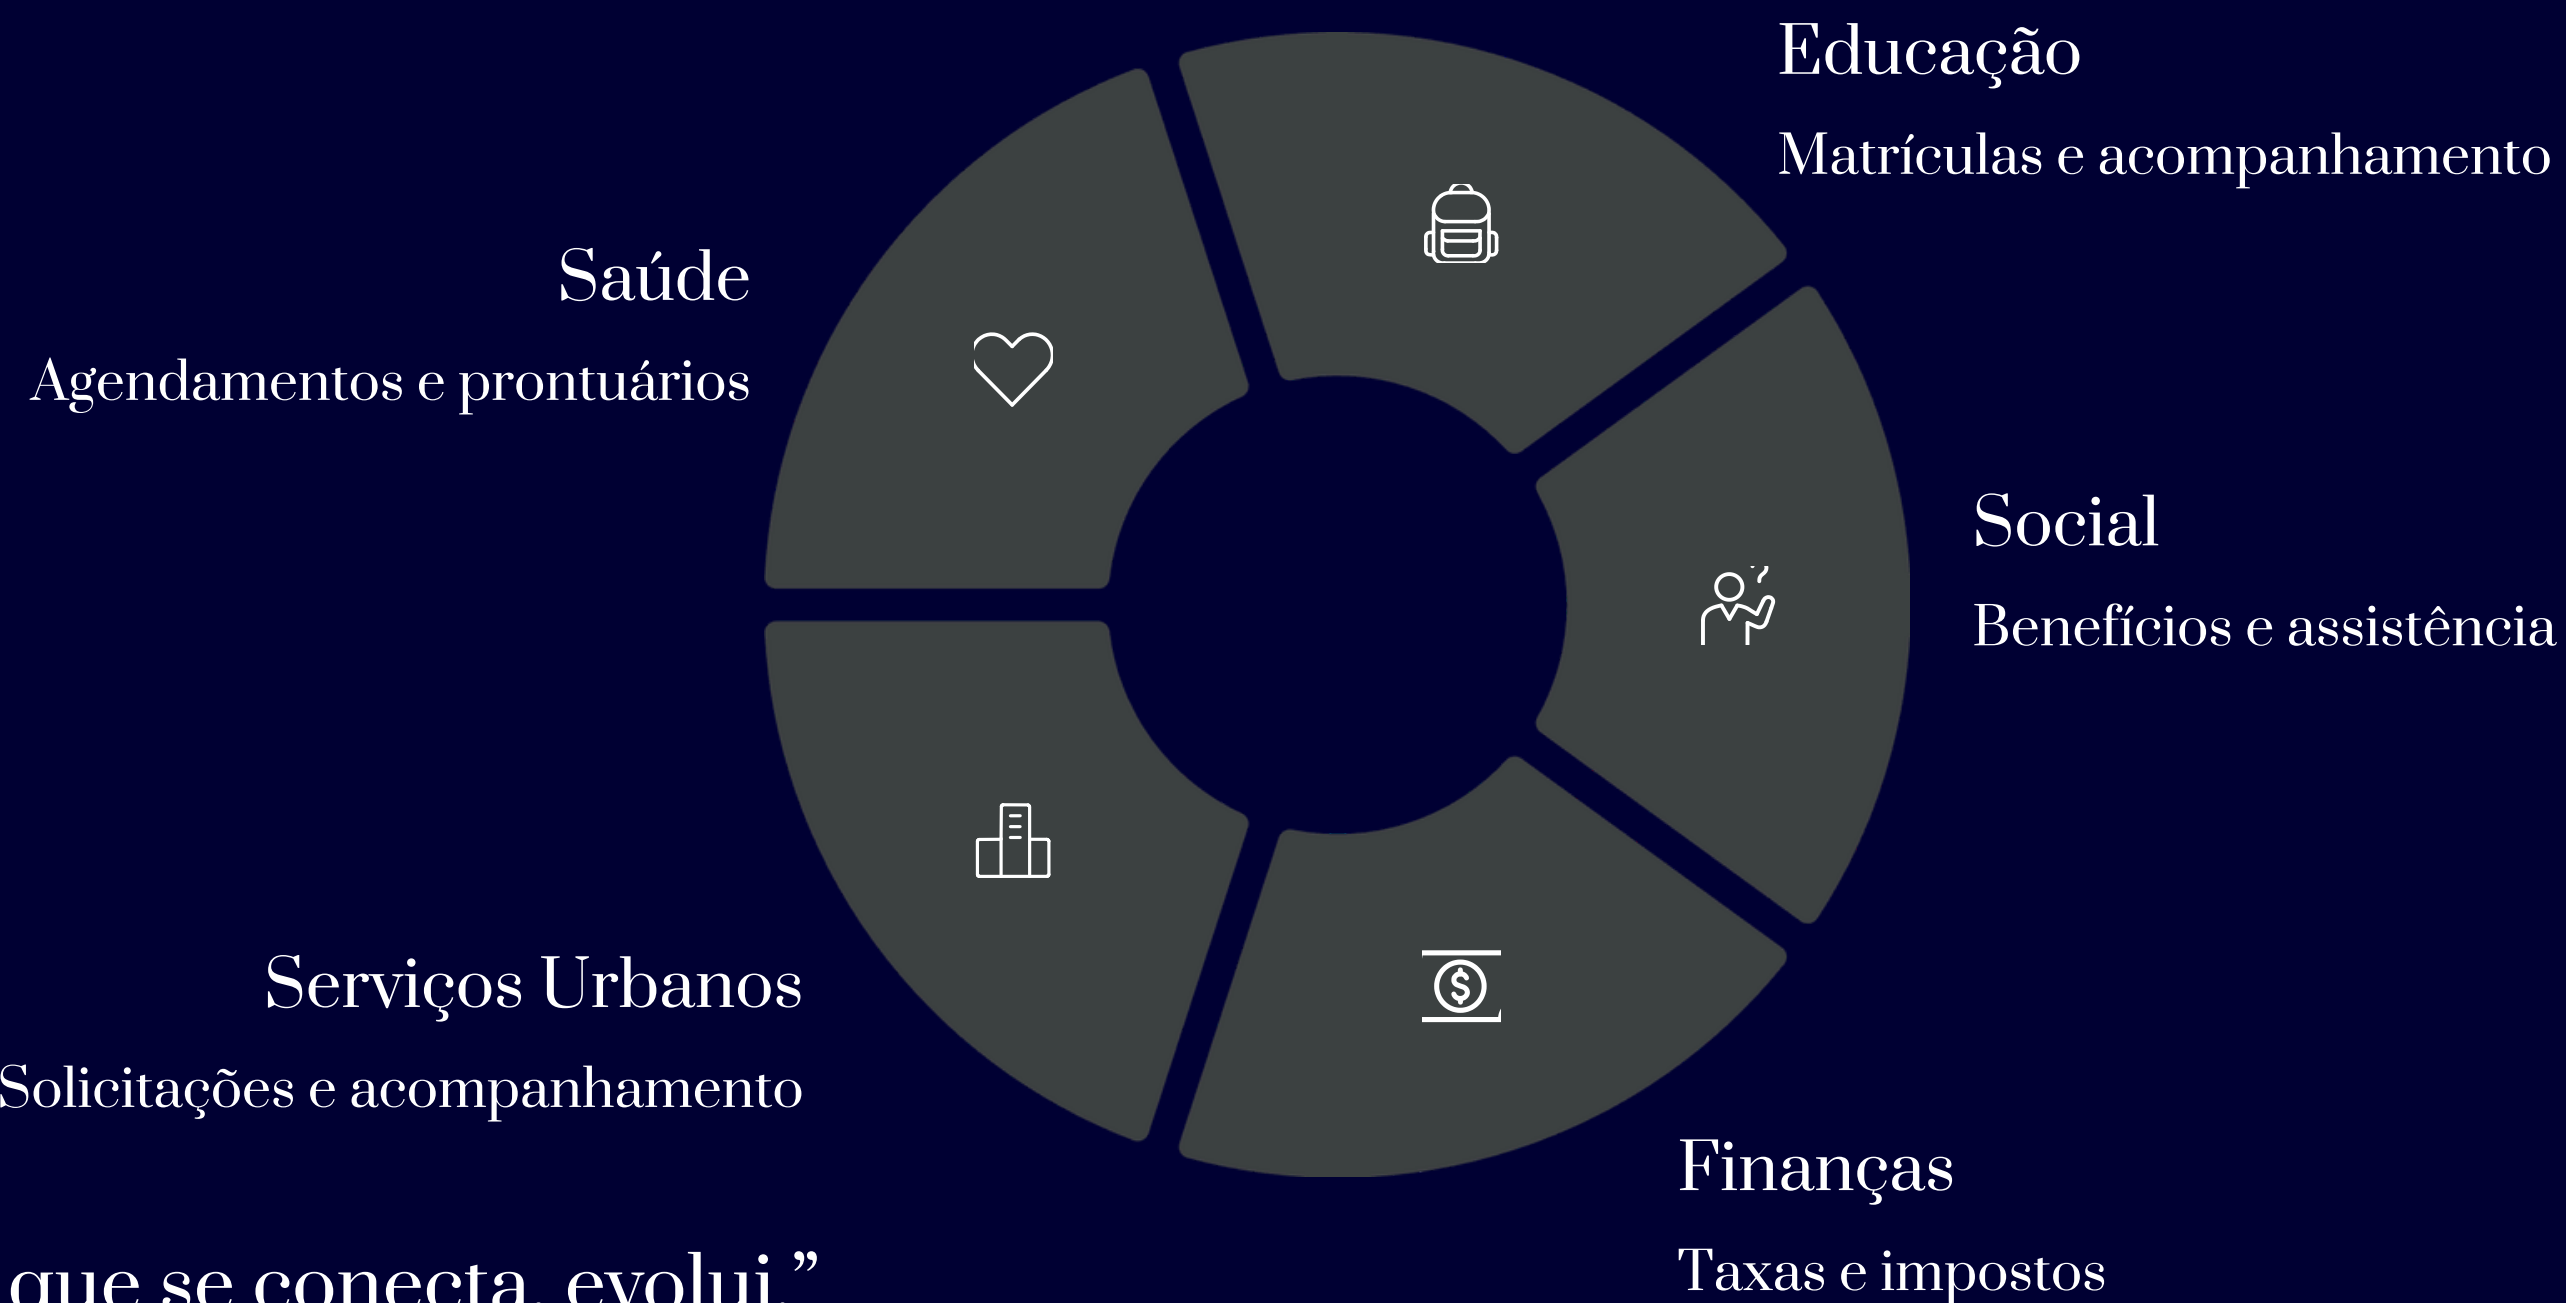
Educação

Matrículas e acompanhamento

Saúde

Agendamentos e prontuários

Social

Benefícios e assistência

Serviços Urbanos

Solicitações e acompanhamento

Finanças

Taxas e impostos

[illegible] que se conecta, evolui."